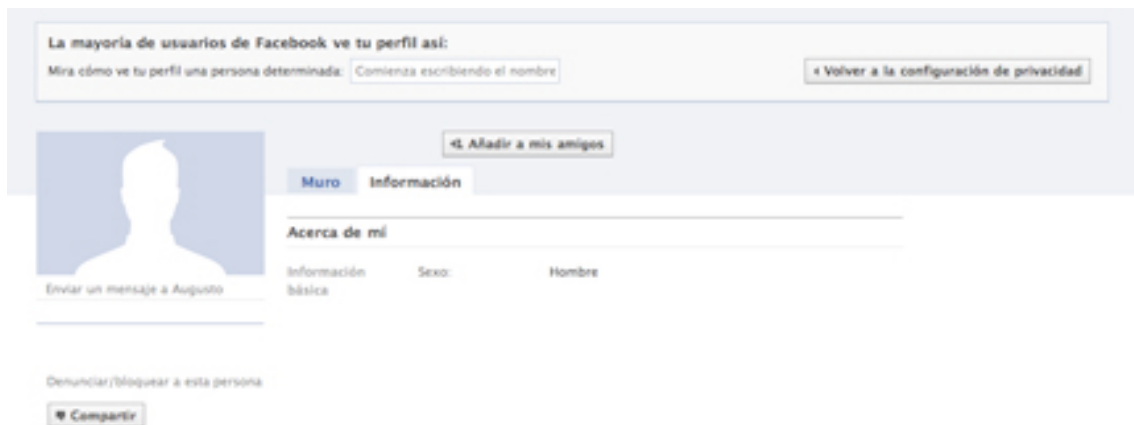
La mayoria de usuarios de Facebook ve tu perfil así:
Mira cómo ve tu perfil una persona determinada: Comienza escribiendo el nombre

‹ Volver a la configuración de privacidad

Añadir a mis amigos

Muro Información

Acerca de mí

Información básica Sexo: Hombre

Enviar un mensaje a Augusto

Denunciar/bloquear a esta persona

Compartir